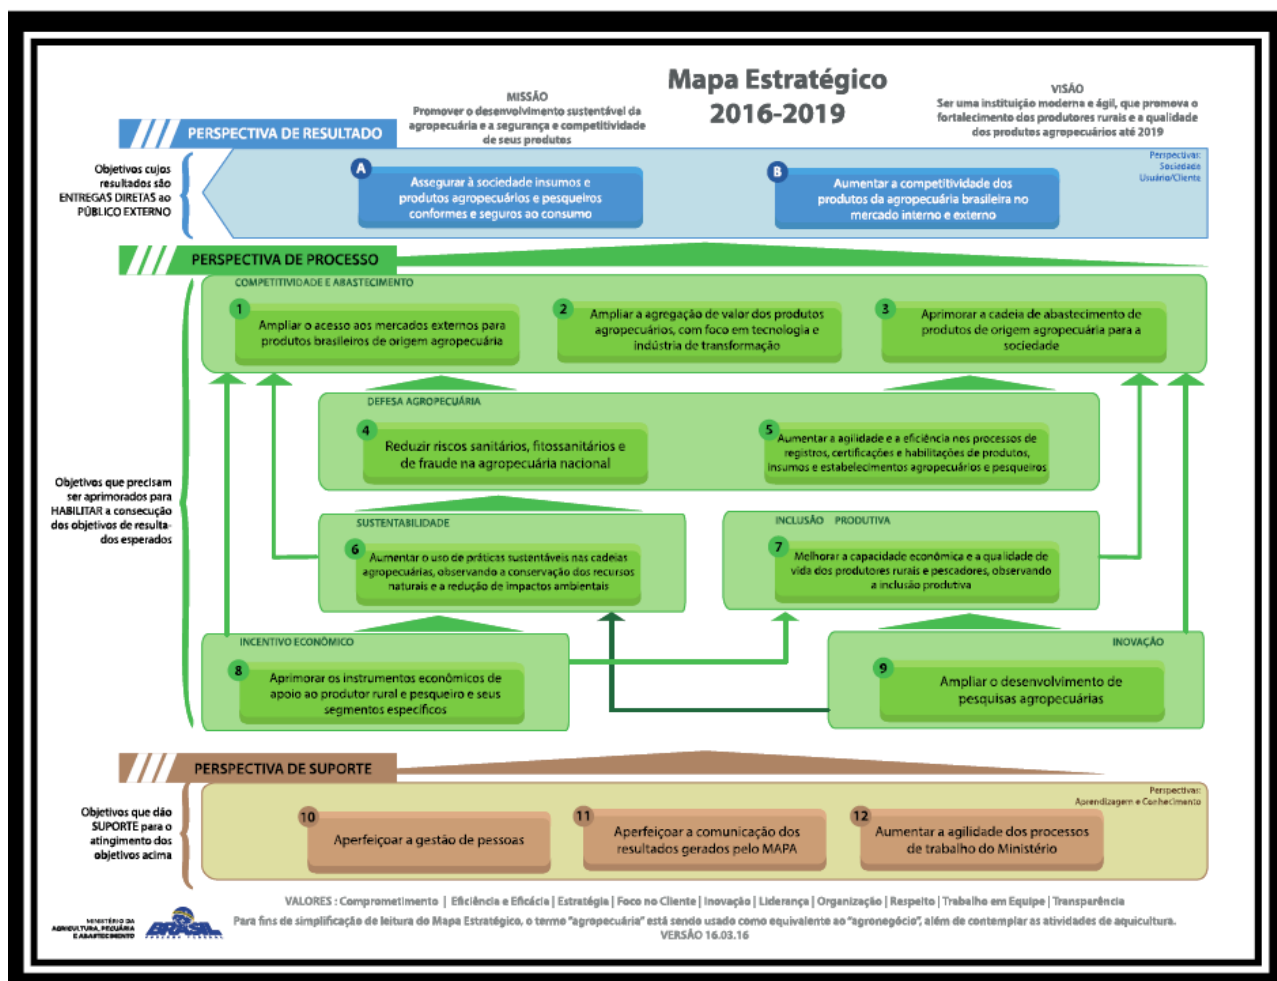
Mapa Estratégico
2016-2019

MISSÃO
Promover o desenvolvimento sustentável da agropecuária e a segurança e competitividade de seus produtos

VISÃO
Ser uma instituição moderna e ágil, que promova o fortalecimento dos produtores rurais e a qualidade dos produtos agropecuários até 2019

PERSPECTIVA DE RESULTADO

Objetivos cujos resultados são ENTREGAS DIRETAS ao PÚBLICO EXTERNO

Perspectiva: Sociedade Usuário/Cliente

A Assegurar à sociedade insumos e produtos agropecuários e pesqueiros conformes e seguros ao consumo

B Aumentar a competitividade dos produtos da agropecuária brasileira no mercado interno e externo

PERSPECTIVA DE PROCESSO

Objetivos que precisam ser aprimorados para HABILITAR a consecução dos objetivos de resultados esperados

COMPETITIVIDADE E ABASTECIMENTO

1 Ampliar o acesso aos mercados externos para produtos brasileiros de origem agropecuária

2 Ampliar a agregação de valor dos produtos agropecuários, com foco em tecnologia e indústria de transformação

3 Aprimorar a cadeia de abastecimento de produtos de origem agropecuária para a sociedade

DEFESA AGROPECUÁRIA

4 Reduzir riscos sanitários, fitossanitários e de fraude na agropecuária nacional

5 Aumentar a agilidade e a eficiência nos processos de registros, certificações e habilitações de produtos, insumos e estabelecimentos agropecuários e pesqueiros

SUSTENTABILIDADE

6 Aumentar o uso de práticas sustentáveis nas cadeias agropecuárias, observando a conservação dos recursos naturais e a redução de impactos ambientais

INCLUSÃO PRODUTIVA

7 Melhorar a capacidade econômica e a qualidade de vida dos produtores rurais e pescadores, observando a inclusão produtiva

INCENTIVO ECONÔMICO

8 Aprimorar os instrumentos econômicos de apoio ao produtor rural e pesqueiro e seus segmentos específicos

INOVAÇÃO

9 Ampliar o desenvolvimento de pesquisas agropecuárias

PERSPECTIVA DE SUPORTE

Objetivos que dão SUPORTE para o atingimento dos objetivos acima

Perspectiva: Aprendizagem e Conhecimento

10 Aperfeiçoar a gestão de pessoas

11 Aperfeiçoar a comunicação dos resultados gerados pelo MAPA

12 Aumentar a agilidade dos processos de trabalho do Ministério

VALORES: Comprometimento | Eficiência e Eficácia | Estratégia | Foco no Cliente | Inovação | Liderança | Organização | Respeito | Trabalho em Equipe | Transparência

Para fins de simplificação de leitura do Mapa Estratégico, o termo "agropecuária" está sendo usado como equivalente ao "agronegócio", além de contemplar as atividades de aquicultura.
VERSÃO 16.03.16

MINISTÉRIO DA AGRICULTURA, PECUÁRIA E ABASTECIMENTO
BRASIL GOVERNO FEDERAL